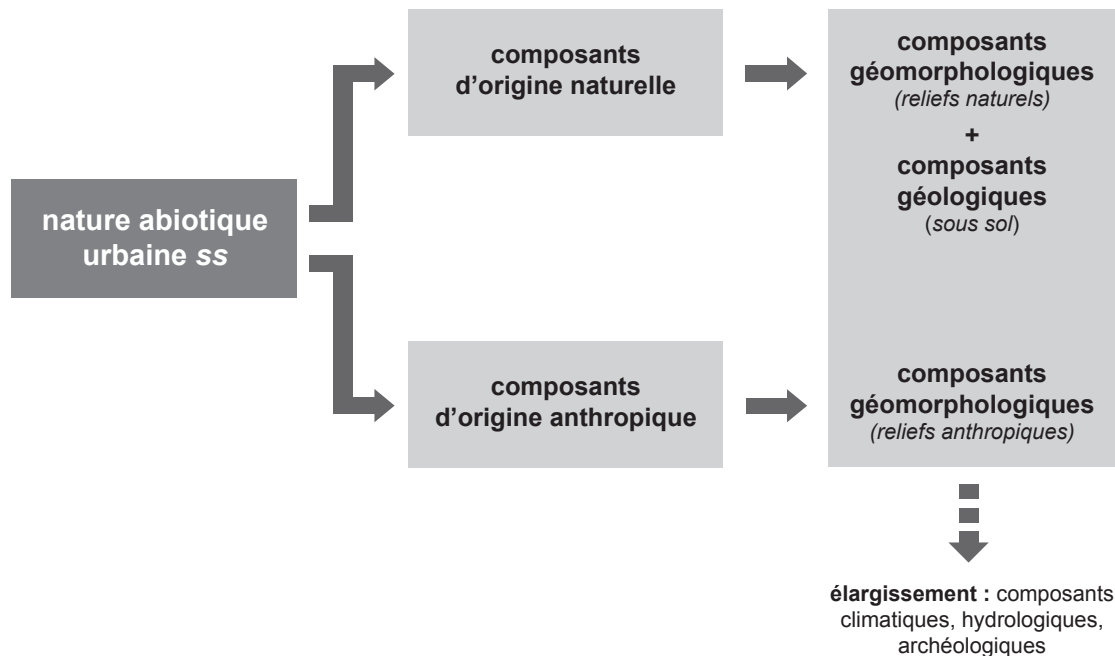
nature abiotique urbaine *ss*

composants d'origine naturelle

composants géomorphologiques
*(reliefs naturels)*
+
composants géologiques
(*sous sol*)

composants d'origine anthropique

composants géomorphologiques
*(reliefs anthropiques)*

**élargissement :** composants climatiques, hydrologiques, archéologiques